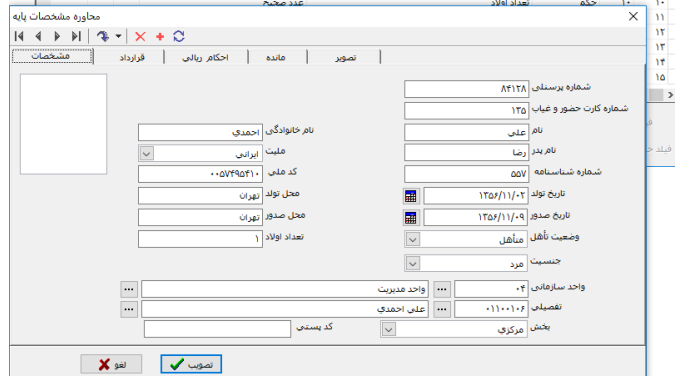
محاوره مشخصات پایه

مشخصات | قرارداد | احکام ریالی | مانده | تصویر

شماره پرسنلی ۸۴۱۲۸
شماره کارت حضور و غیاب ۱۳۵
نام علی
نام خانوادگی احمدی
نام پدر رضا
ملیت ایرانی
شماره شناسنامه ۵۵۷
کد ملی ۰۰۵۷۴۹۵۴۱۰
تاریخ تولد ۱۳۵۶/۱۱/۰۲
محل تولد تهران
تاریخ صدور ۱۳۵۶/۱۱/۰۹
محل صدور تهران
وضعیت تأهل متأهل
تعداد اولاد ۱
جنسیت مرد
واحد سازمانی ۰۴ واحد مدیریت
تفصیلی ۰۱۱۰۰۱۰۶ علی احمدی
بخش مرکزی
کد پستی

تصویب
لغو

۱۰
۱۱
۱۲
۱۳
۱۴
۱۵